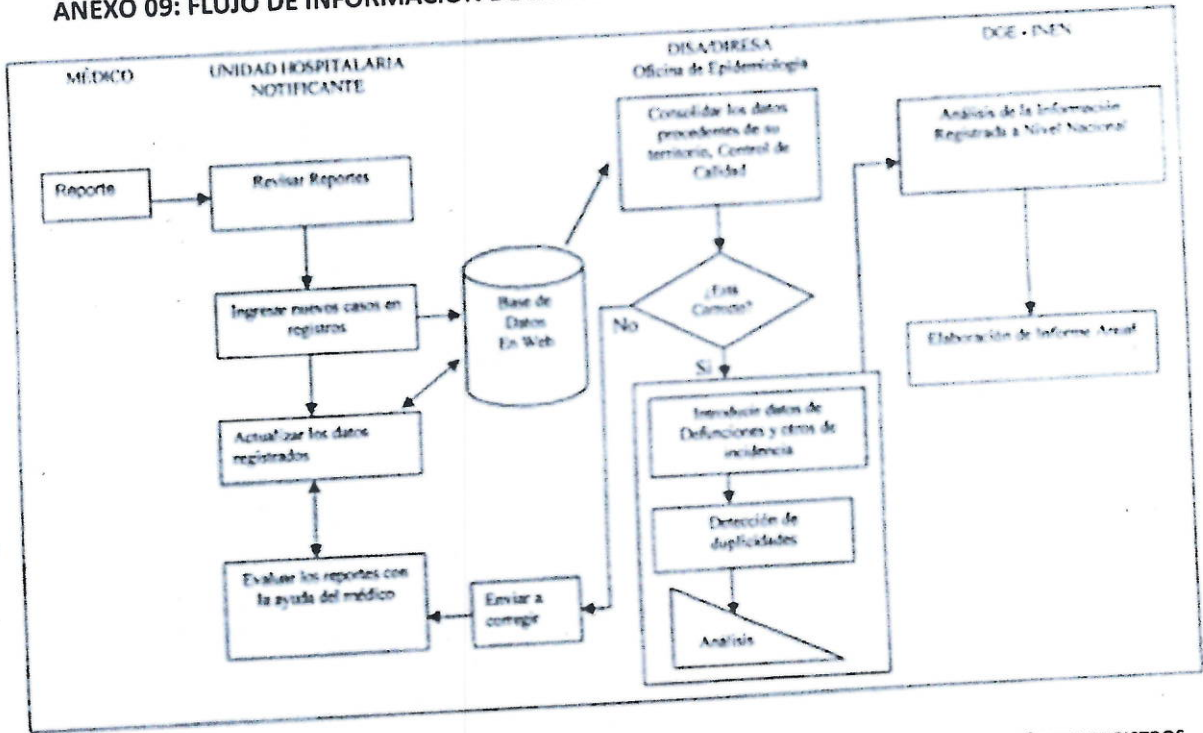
ANEXO 09: FLUJO DE INFORMACIÓN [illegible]

MÉDICO

UNIDAD HOSPITALARIA NOTIFICANTE

DISA/DIRESA
Oficina de Epidemiología

DGE - INEN

Reporte

Revisar Reportes

Ingresar nuevos casos en registros

Actualizar los datos registrados

Evaluar los reportes con la ayuda del médico

Base de Datos En Web

Enviar a corregir

Consolidar los datos procedentes de su territorio, Control de Calidad

¿Esta Correcto?

No

Si

Introducir datos de Defunciones y otros de incidencia

Detección de duplicidades

Analisis

Análisis de la Información Registrada a Nivel Nacional

Elaboración de Informe Anual